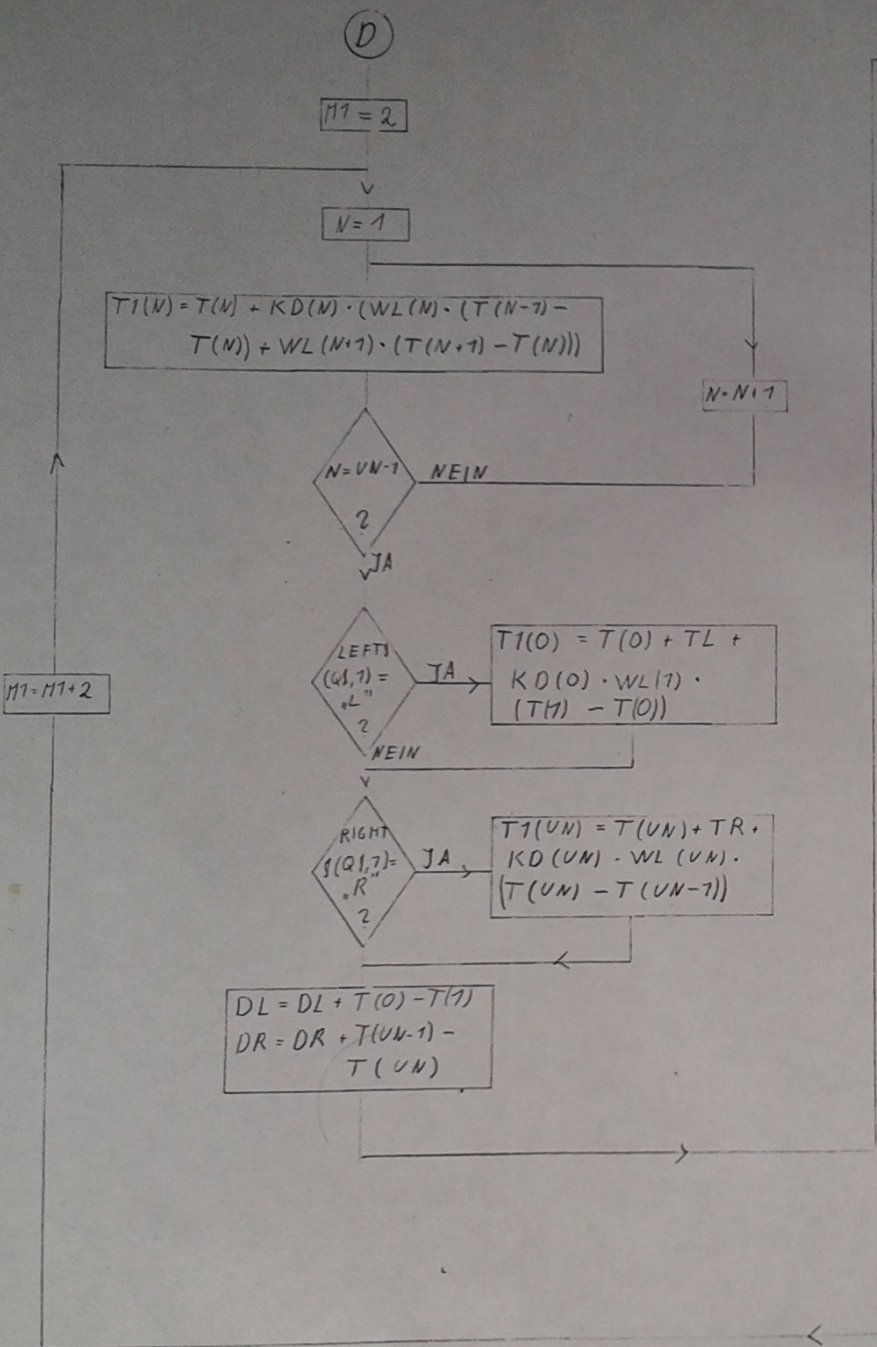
D

M1 = 2

N = 1

T1(N) = T(N) + KD(N) · (WL(N) · (T(N-1) - T(N)) + WL(N+1) · (T(N+1) - T(N)))

N = N + 1

N = UN-1 ?

NEIN

JA

M1 = M1 + 2

LEFT$ (Q$,1) = „L" ?

JA

T1(0) = T(0) + TL + KD(0) · WL(1) · (T(1) - T(0))

NEIN

RIGHT$(Q1,1) = „R" ?

JA

T1(UN) = T(UN) + TR + KD(UN) · WL(UN) · (T(UN) - T(UN-1))

DL = DL + T(0) - T(1)
DR = DR + T(UN-1) - T(UN)